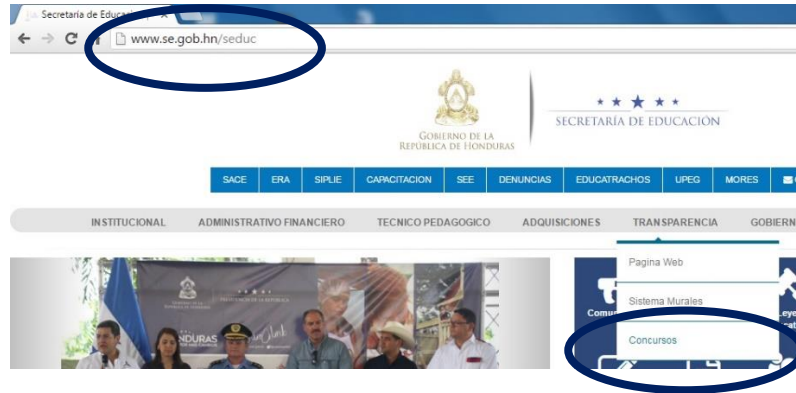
Secretaría de Educac

www.se.gob.hn/seduc

Gobierno de la República de Honduras

Secretaría de Educación

SACE | ERA | SIPLIE | CAPACITACION | SEE | DENUNCIAS | EDUCATRACHOS | UPEG | MORES

INSTITUCIONAL | ADMINISTRATIVO FINANCIERO | TECNICO PEDAGOGICO | ADQUISICIONES | TRANSPARENCIA | GOBIERN

Pagina Web

Sistema Murales

Concursos

HONDURAS

Presidencia de la República